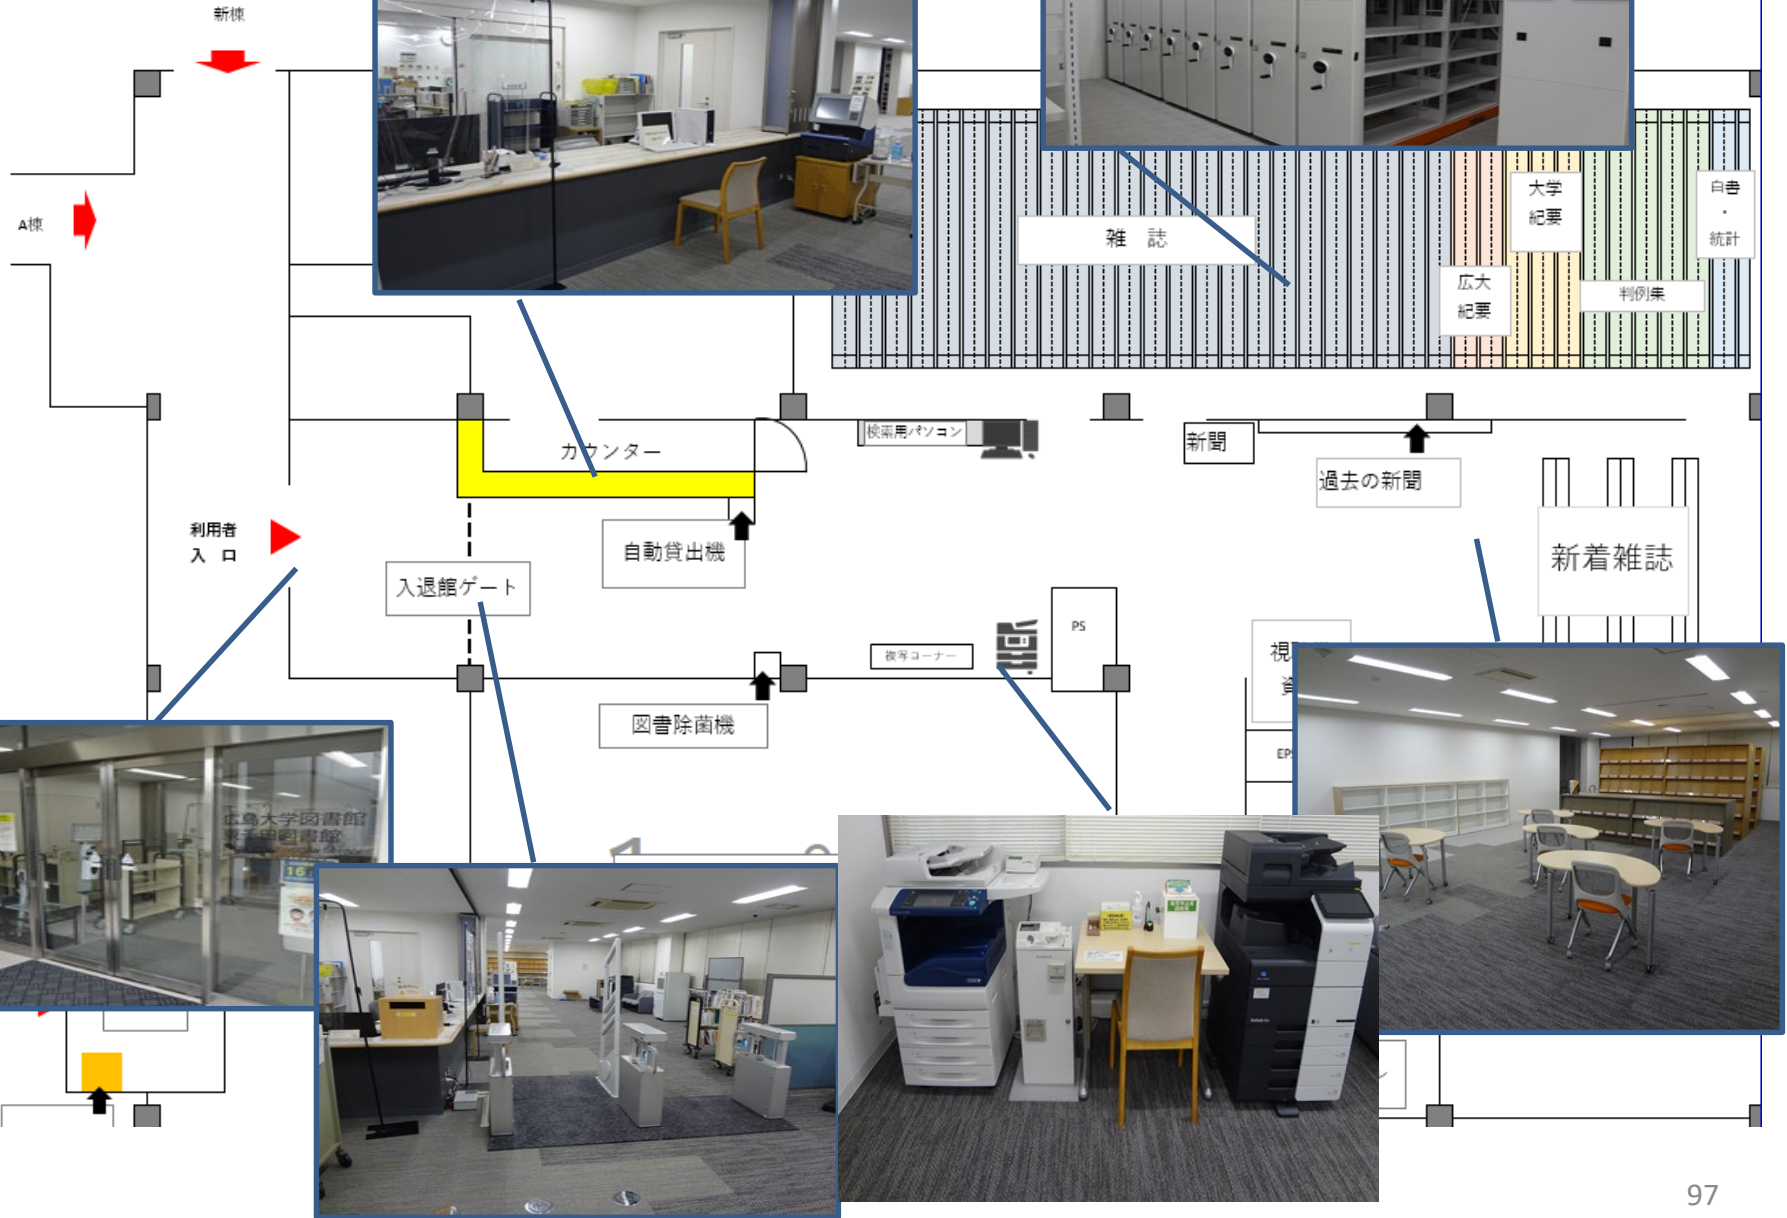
新棟

A棟

雑　誌

大学紀要

白書・統計

広大紀要

判例集

カウンター

検索用パソコン

新聞

過去の新聞

利用者
入　口

自動貸出機

入退館ゲート

新着雑誌

PS

複写コーナー

視

資

EP

図書除菌機

広島大学図書館
東千田図書館

97